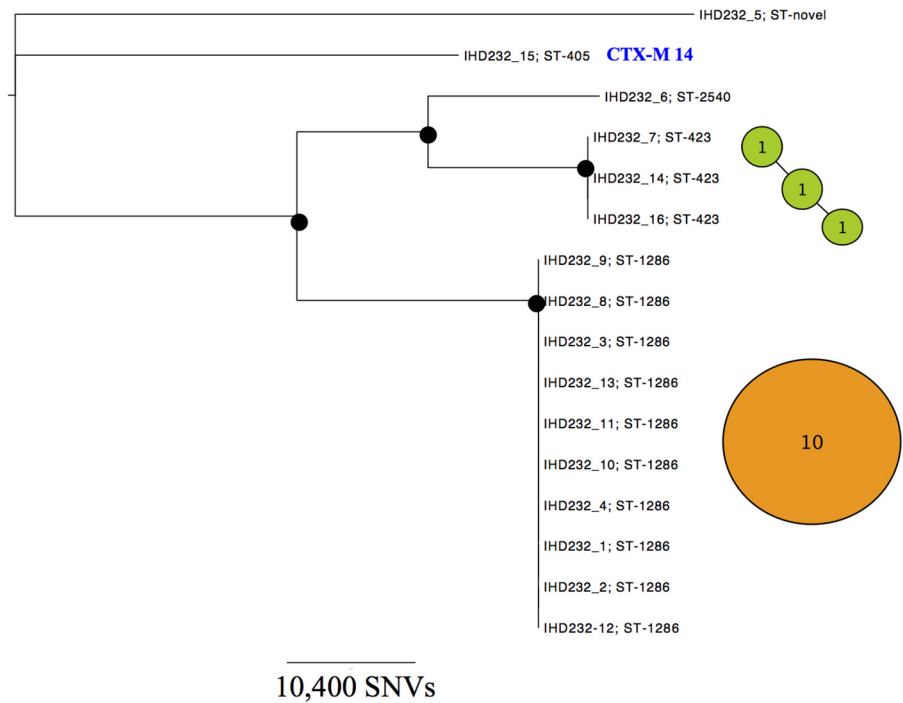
IHD232_5; ST-novel

IHD232_15; ST-405 CTX-M 14

IHD232_6; ST-2540

IHD232_7; ST-423

IHD232_14; ST-423

IHD232_16; ST-423

1
1
1

IHD232_9; ST-1286

IHD232_8; ST-1286

IHD232_3; ST-1286

IHD232_13; ST-1286

IHD232_11; ST-1286

IHD232_10; ST-1286

IHD232_4; ST-1286

IHD232_1; ST-1286

IHD232_2; ST-1286

IHD232-12; ST-1286

10

10,400 SNVs